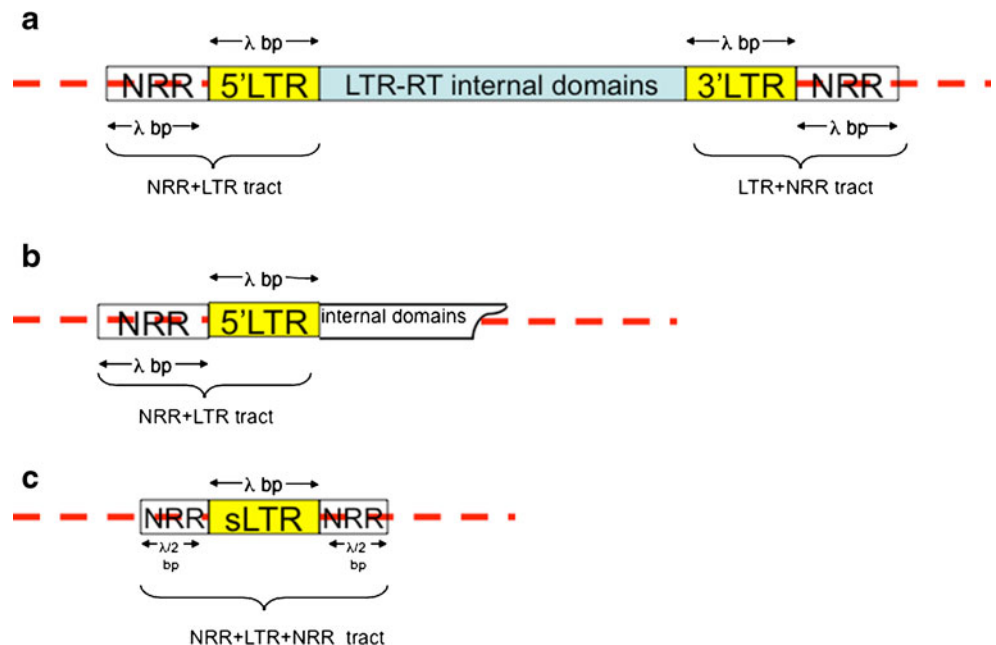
a

λ bp

λ bp

NRR 5'LTR LTR-RT internal domains 3'LTR NRR

λ bp

λ bp

NRR+LTR tract

LTR+NRR tract

b

λ bp

NRR 5'LTR internal domains

λ bp

NRR+LTR tract

c

λ bp

NRR sLTR NRR

λ/2 bp

λ/2 bp

NRR+LTR+NRR tract